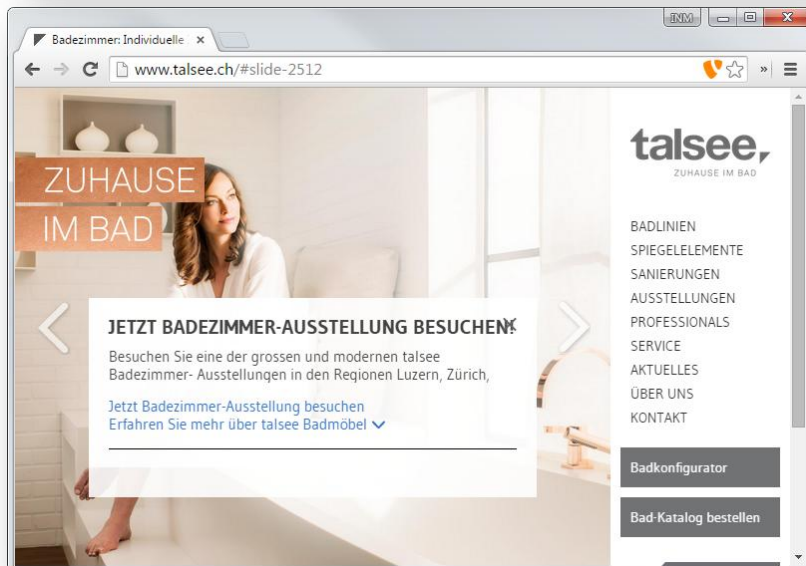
Badezimmer: Individuelle ×

INM

www.talsee.ch/#slide-2512

ZUHAUSE
IM BAD

JETZT BADEZIMMER-AUSSTELLUNG BESUCHEN!

Besuchen Sie eine der grossen und modernen talsee Badezimmer- Ausstellungen in den Regionen Luzern, Zürich,

Jetzt Badezimmer-Ausstellung besuchen
Erfahren Sie mehr über talsee Badmöbel

talsee
ZUHAUSE IM BAD

BADLINIEN
SPIEGELELEMENTE
SANIERUNGEN
AUSSTELLUNGEN
PROFESSIONALS
SERVICE
AKTUELLES
ÜBER UNS
KONTAKT

Badkonfigurator

Bad-Katalog bestellen